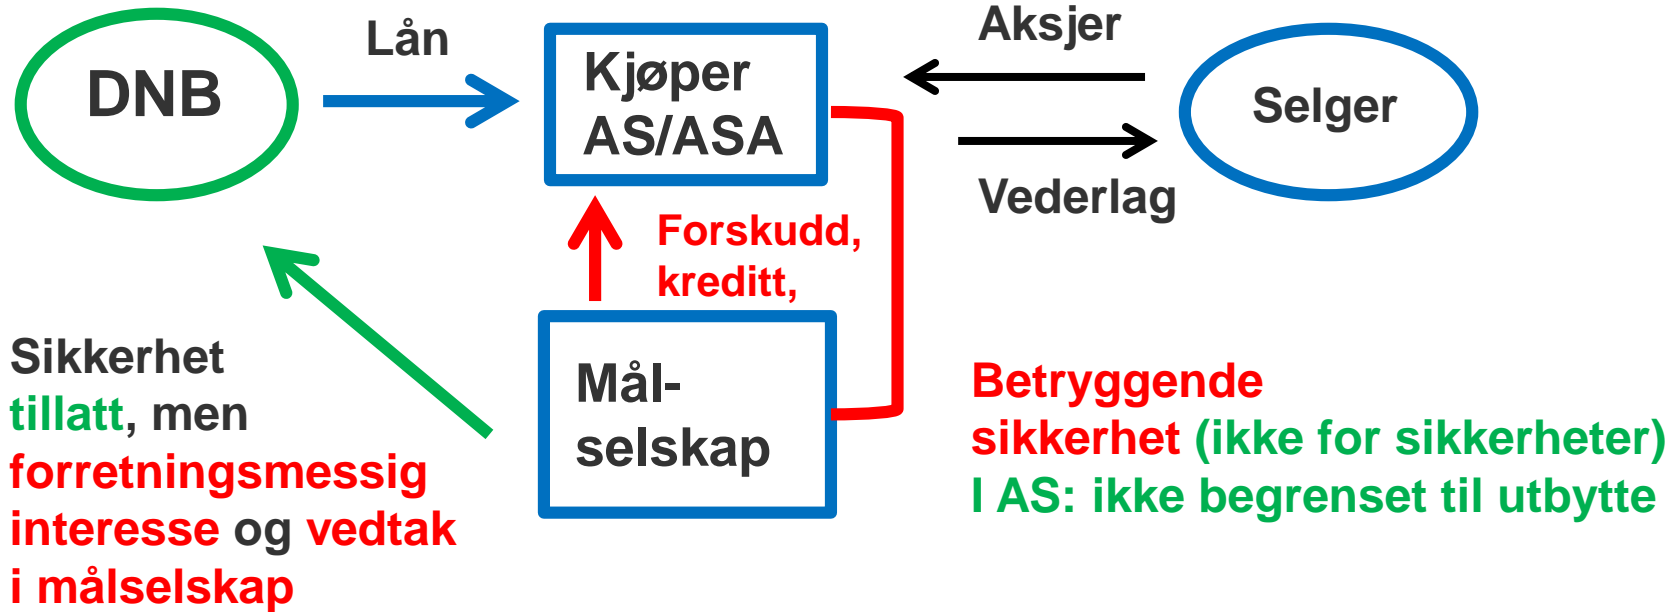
DNB

Lån

Kjøper AS/ASA

Aksjer

Selger

Vederlag

Forskudd, kreditt,

Mål-selskap

Sikkerhet tillatt, men forretningsmessig interesse og vedtak i målselskap

Betryggende sikkerhet (ikke for sikkerheter)
I AS: ikke begrenset til utbytte